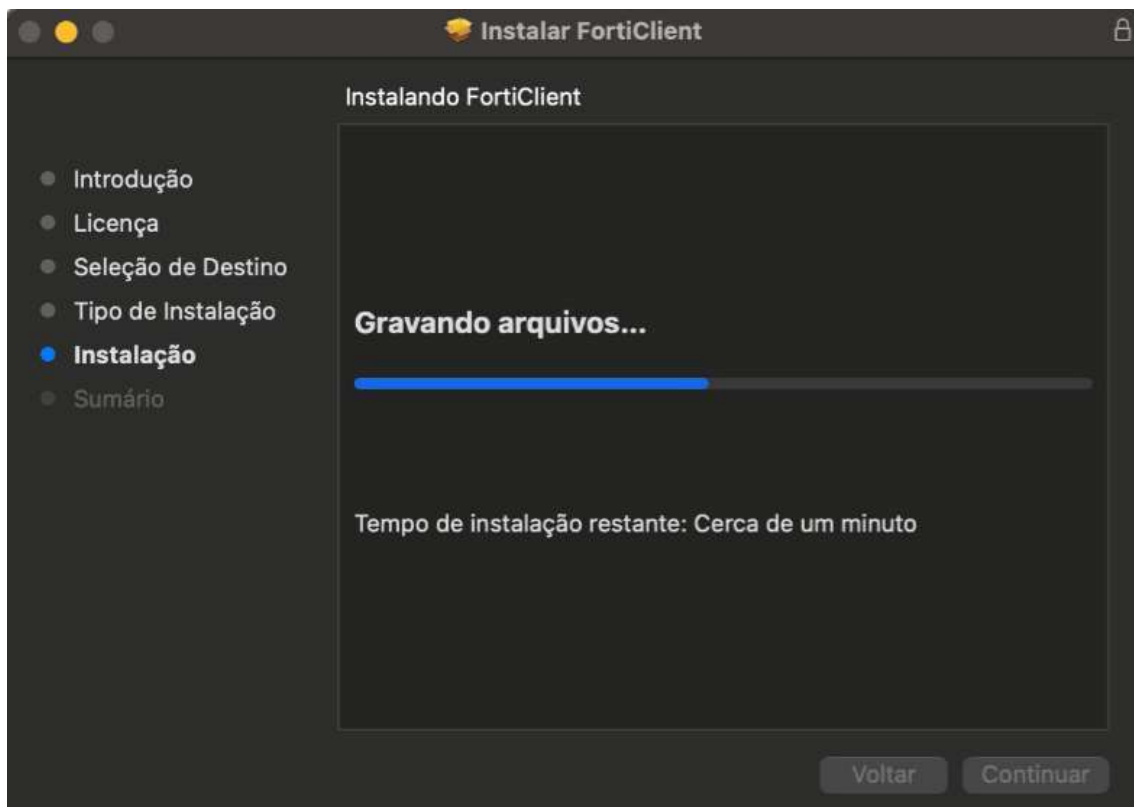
Instalar FortiClient

Instalando FortiClient

Introdução
Licença
Seleção de Destino
Tipo de Instalação
Instalação
Sumário

Gravando arquivos...

Tempo de instalação restante: Cerca de um minuto

Voltar
Continuar